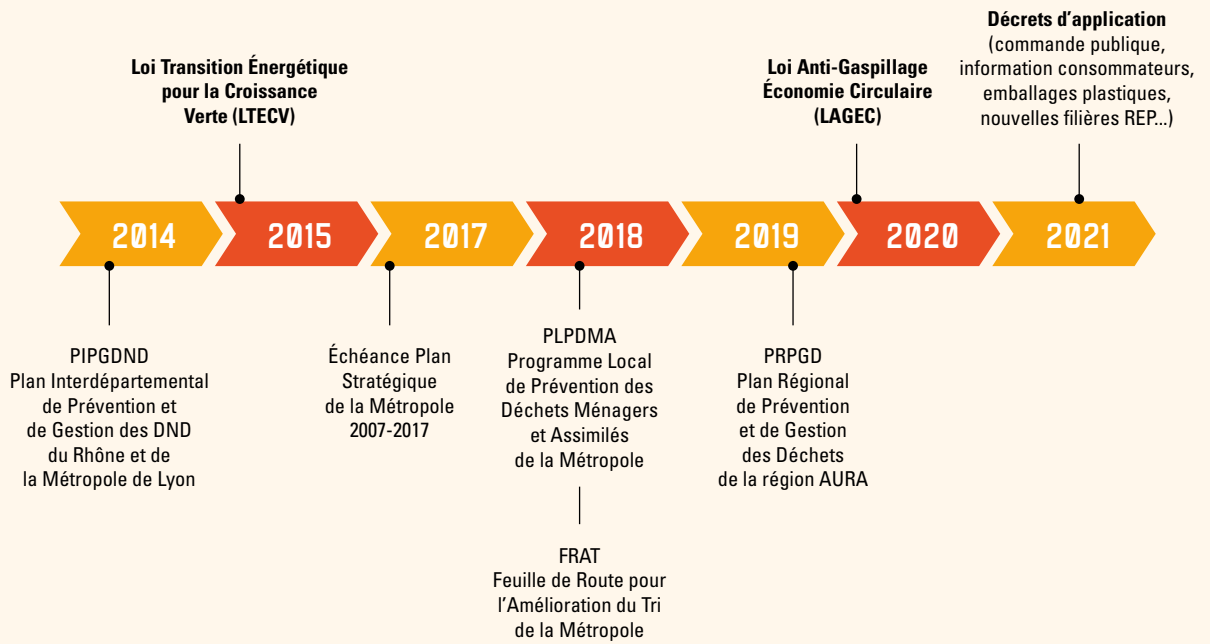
**Loi Transition Énergétique pour la Croissance Verte (LTECV)**

**Loi Anti-Gaspillage Économie Circulaire (LAGEC)**

**Décrets d'application**
(commande publique, information consommateurs, emballages plastiques, nouvelles filières REP...)

2014 2015 2017 2018 2019 2020 2021

PIPGDND
Plan Interdépartemental de Prévention et de Gestion des DND du Rhône et de la Métropole de Lyon

Échéance Plan Stratégique de la Métropole 2007-2017

PLPDMA
Programme Local de Prévention des Déchets Ménagers et Assimilés de la Métropole

FRAT
Feuille de Route pour l'Amélioration du Tri de la Métropole

PRPGD
Plan Régional de Prévention et de Gestion des Déchets de la région AURA